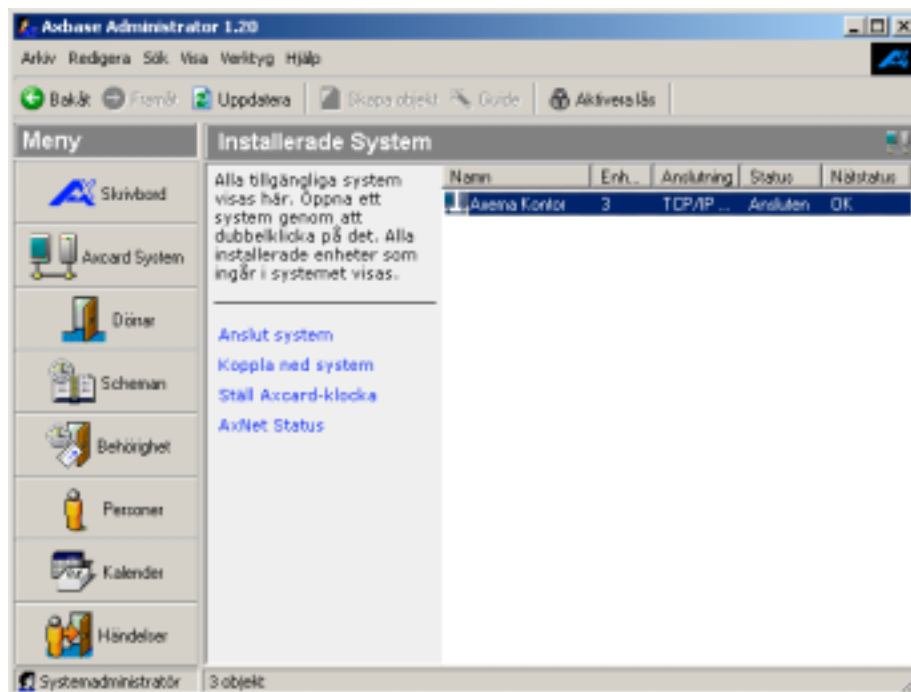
Axbase Administrator 1.20

Arkiv Redigera Sök Visa Verktyg Hjälp

Bakåt Framåt Uppdatera Skapa objekt Guide Aktivera lås

Meny

Skrivbord

Axcard System

Dörrar

Scheman

Behörighet

Personer

Kalender

Händelser

Installerade System

Alla tillgängliga system visas här. Öppna ett system genom att dubbelklicka på det. Alla installerade enheter som ingår i systemet visas.

Anslut system

Koppla ned system

Ställ Axcard-klocka

AxNet Status

| Namn | Enh... | Anslutning | Status | Nätstatus |
|---|---|---|---|---|
| Axema Kontor | 3 | TCP/IP ... | Ansluten | OK |

Systemadministratör

3 objekt